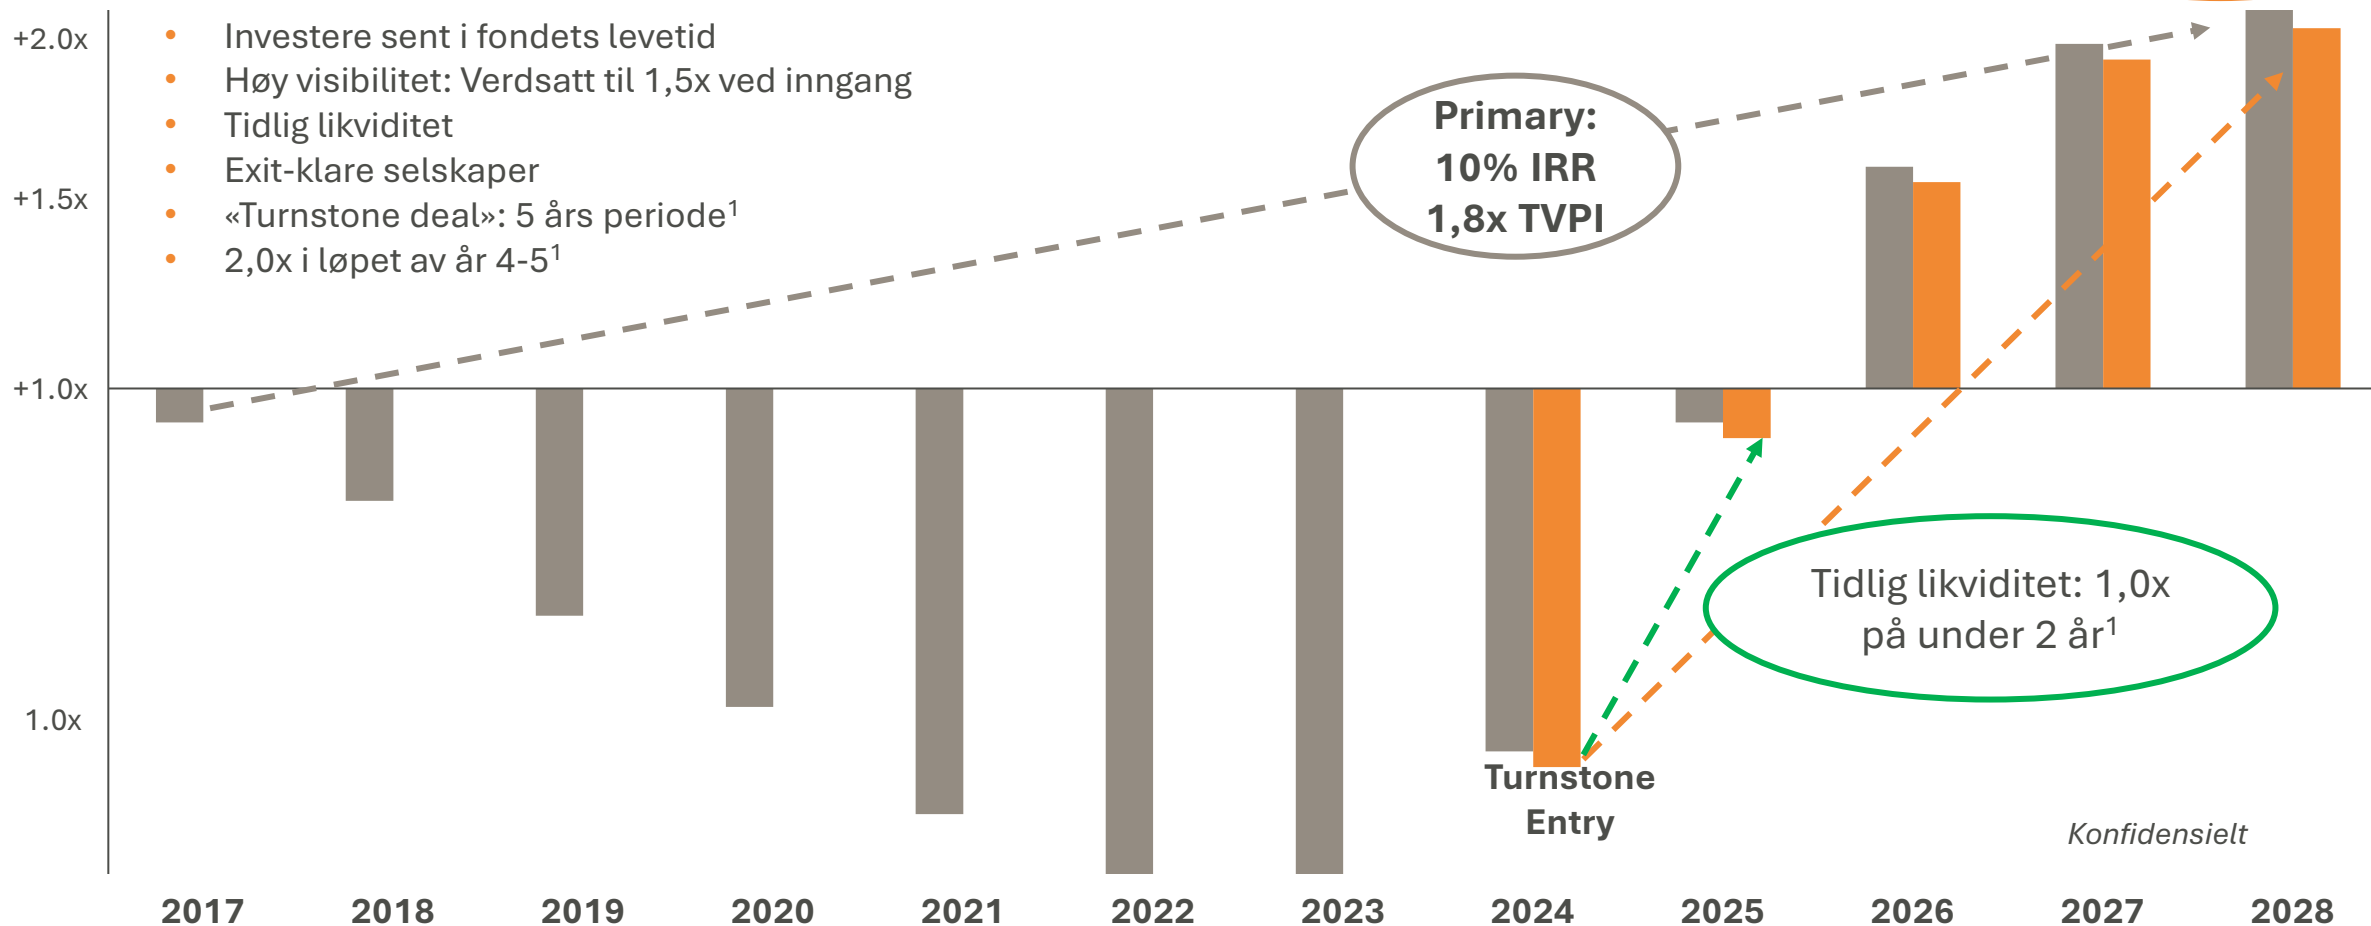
+2.0x
+1.5x
+1.0x
1.0x

- Investere sent i fondets levetid
- Høy visibilitet: Verdsatt til 1,5x ved inngang
- Tidlig likviditet
- Exit-klare selskaper
- «Turnstone deal»: 5 års periode$^1$
- 2,0x i løpet av år 4-5$^1$

Primary: 10% IRR 1,8x TVPI

Tidlig likviditet: 1,0x på under 2 år$^1$

Turnstone Entry

Konfidensielt

2017 2018 2019 2020 2021 2022 2023 2024 2025 2026 2027 2028